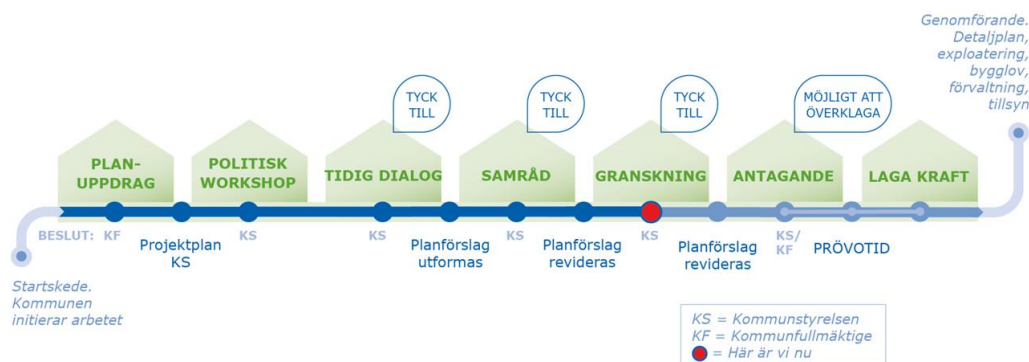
Genomförande. Detaljplan, exploatering, bygglov, förvaltning, tillsyn

TYCK TILL

TYCK TILL

TYCK TILL

MÖJLIGT ATT ÖVERKLAGA

PLAN-UPPDRAG

POLITISK WORKSHOP

TIDIG DIALOG

SAMRÅD

GRANSKNING

ANTAGANDE

LAGA KRAFT

BESLUT: KF

Projektplan KS

KS

KS

Planförslag utformas

KS

Planförslag revideras

KS

Planförslag revideras

KS/KF

PRÖVOTID

Startskede. Kommunen initierar arbetet

KS = Kommunstyrelsen
KF = Kommunfullmäktige
= Här är vi nu